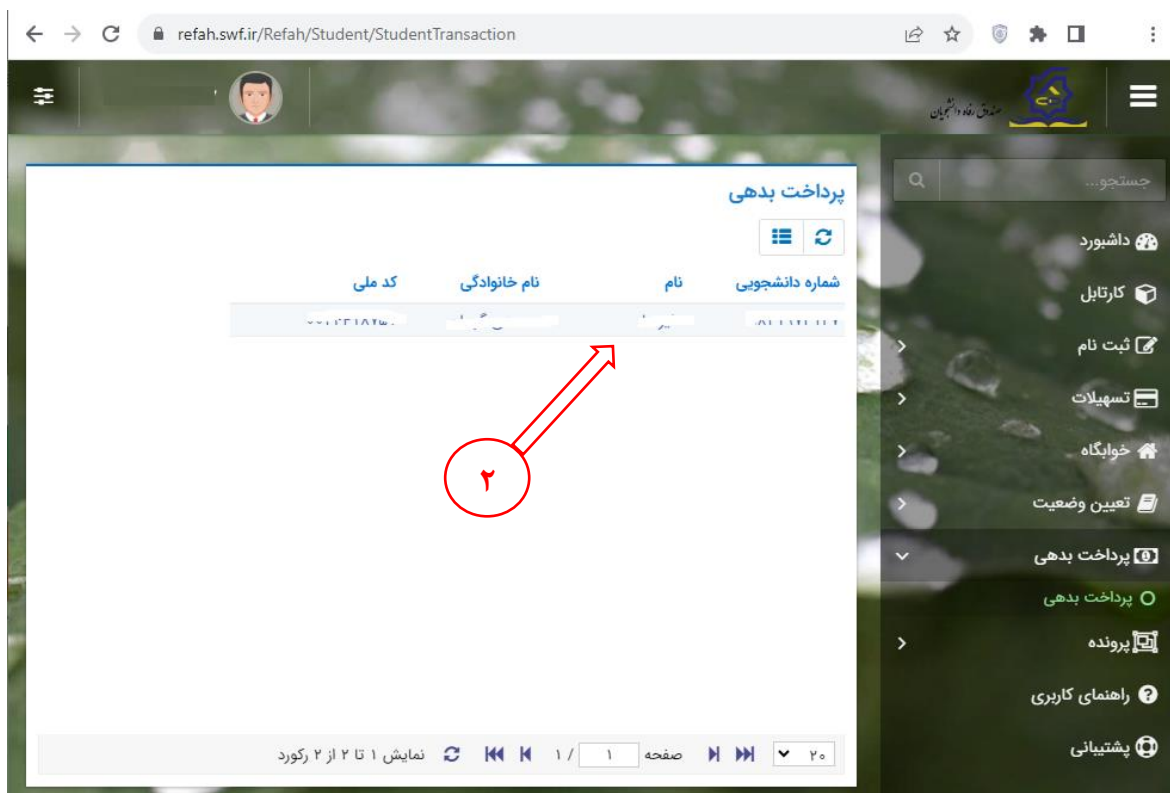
refah.swf.ir/Refah/Student/StudentTransaction

صندوق رفاه دانشجویان

جستجو...

داشبورد
کارتابل
ثبت نام
تسهیلات
خوابگاه
تعیین وضعیت
پرداخت بدهی
پرداخت بدهی
پرونده
راهنمای کاربری
پشتیبانی

پرداخت بدهی

| شماره دانشجویی | نام | نام خانوادگی | کد ملی |
|---|---|---|---|
| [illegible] | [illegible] | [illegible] | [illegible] |

۲

۲۰ صفحه ۱ / ۱ نمایش ۱ تا ۲ از ۲ رکورد